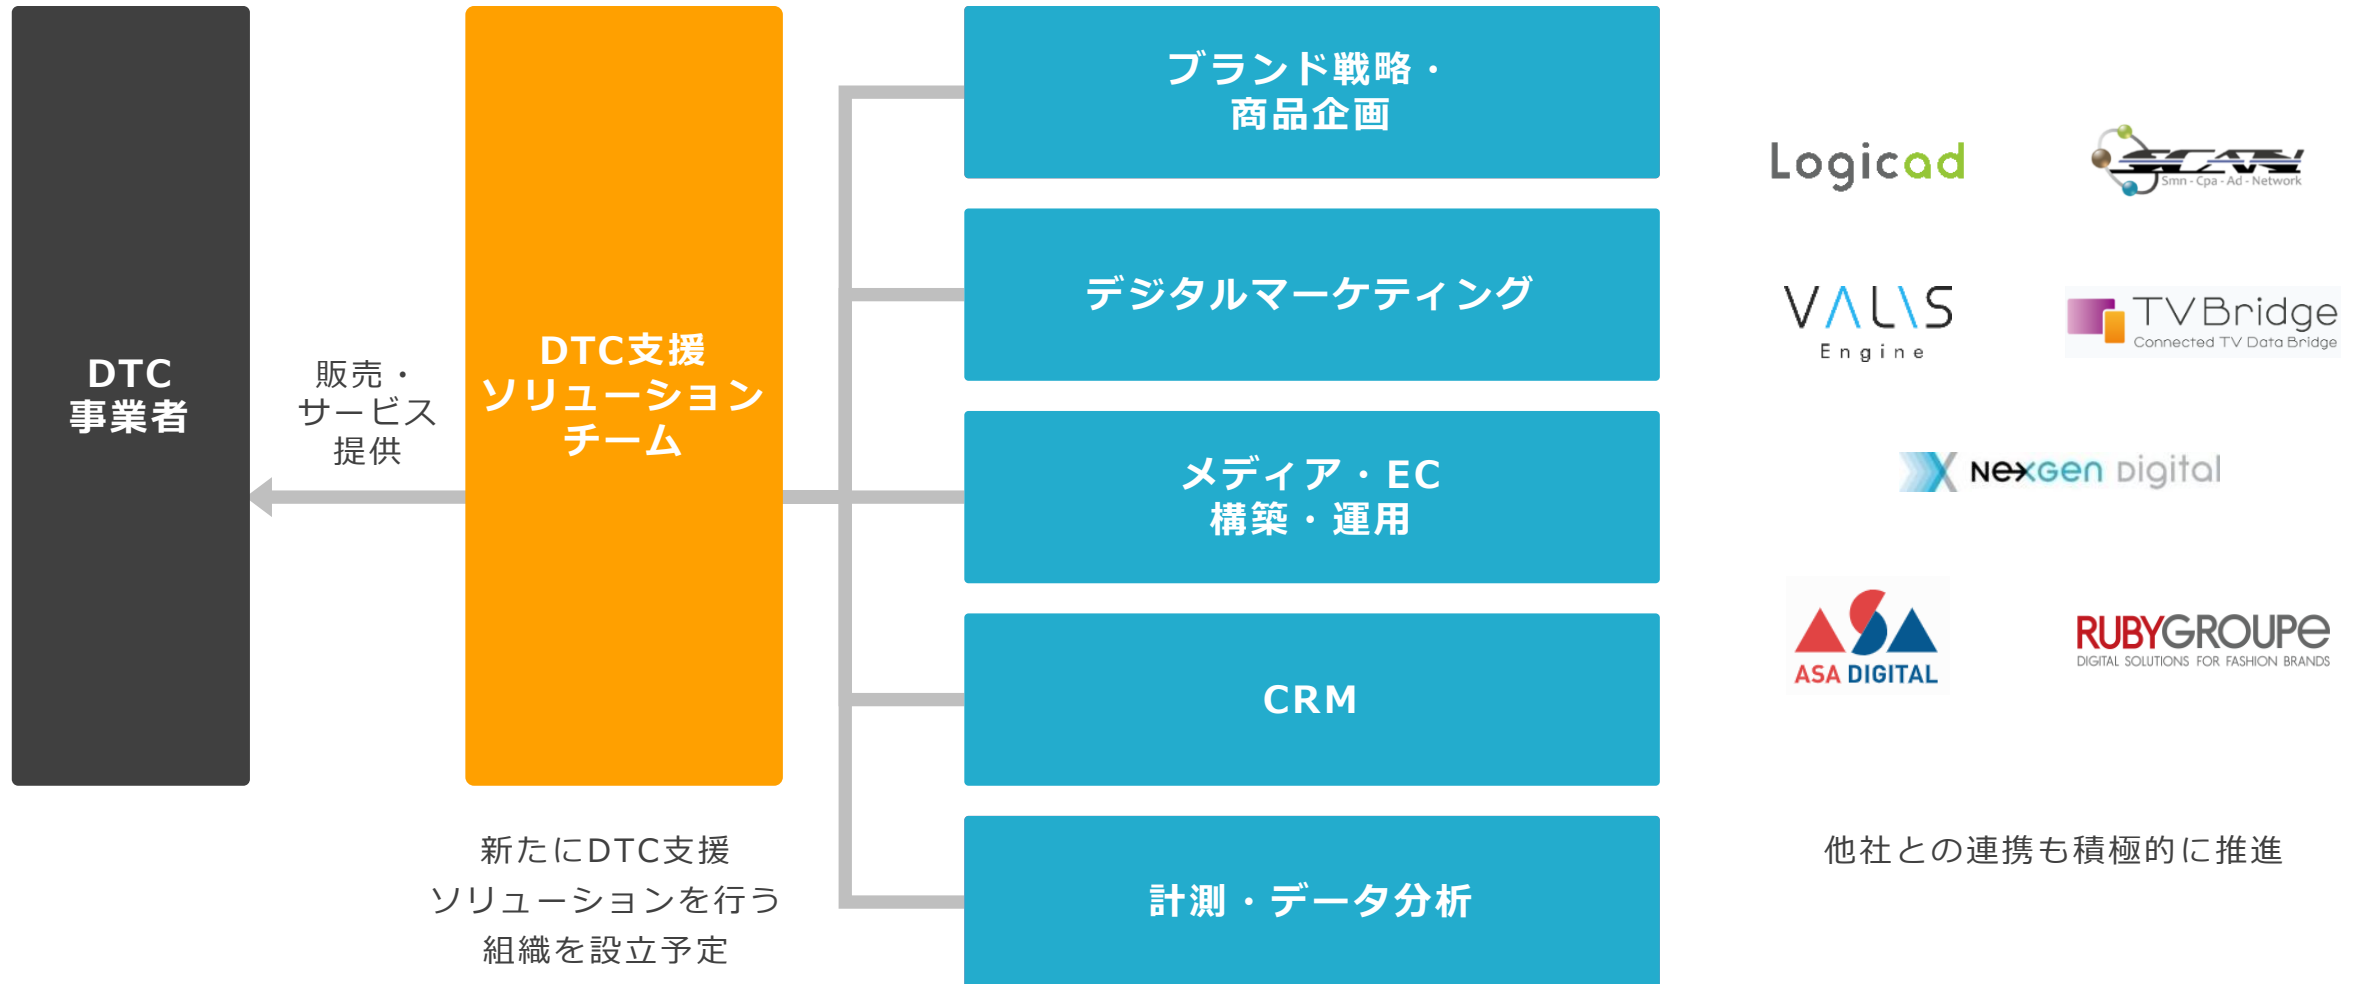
DTC
事業者

販売・
サービス
提供

DTC支援
ソリューション
チーム

新たにDTC支援
ソリューションを行う
組織を設立予定

ブランド戦略・
商品企画

デジタルマーケティング

メディア・EC
構築・運用

CRM

計測・データ分析

Logicad

Smn - Cpa - Ad - Network

VALIS
Engine

TVBridge
Connected TV Data Bridge

NexGen Digital

ASA DIGITAL

RUBYGROUPE
DIGITAL SOLUTIONS FOR FASHION BRANDS

他社との連携も積極的に推進